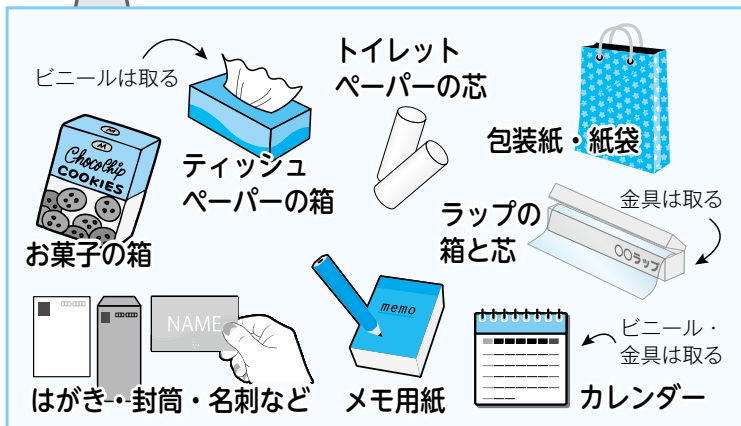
ビニールは取る

ティッシュペーパーの箱

トイレットペーパーの芯

包装紙・紙袋

Chocochip COOKIES

お菓子の箱

金具は取る

ラップの箱と芯

○○ラップ

memo

メモ用紙

NAME

はがき・封筒・名刺など

ビニール・金具は取る

カレンダー